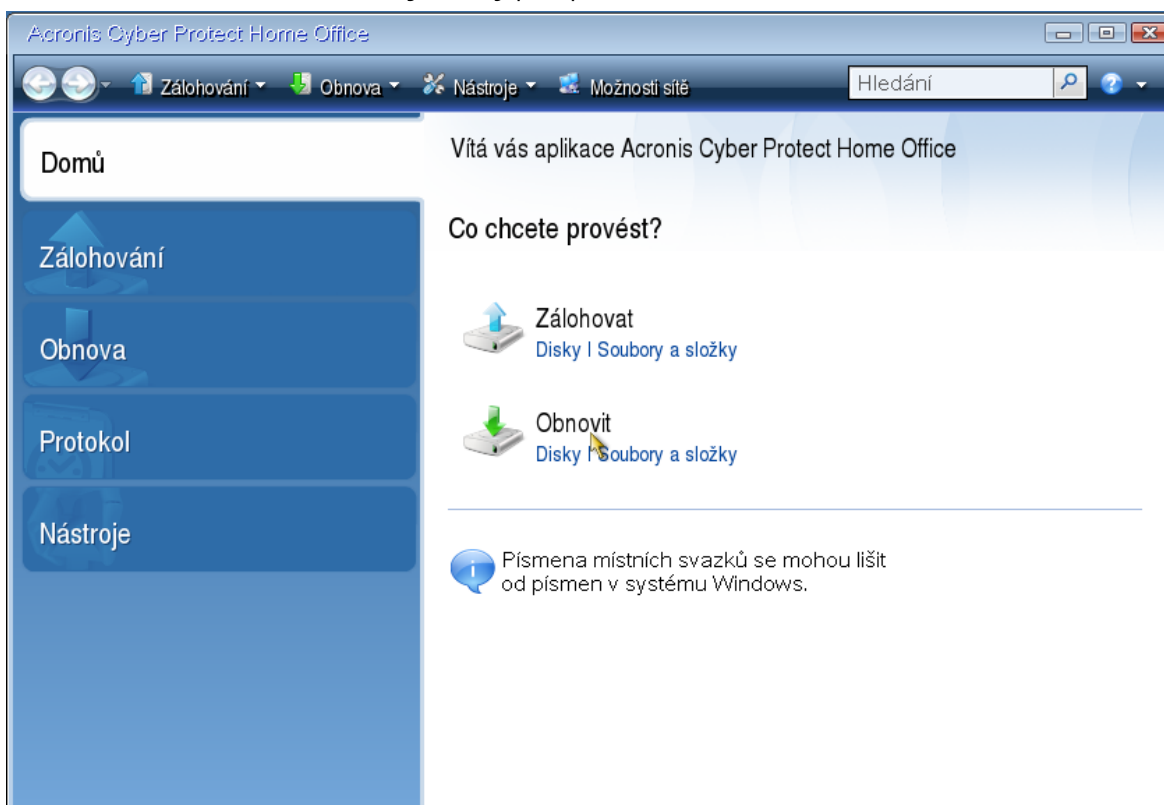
Acronis Cyber Protect Home Office

Zálohování ▾ Obnova ▾ Nástroje ▾ Možnosti sítě

Hledání

Domů

Zálohování

Obnova

Protokol

Nástroje

Vítá vás aplikace Acronis Cyber Protect Home Office

Co chcete provést?

Zálohovat
Disky I Soubory a složky

Obnovit
Disky I Soubory a složky

Písmena místních svazků se mohou lišit od písmen v systému Windows.